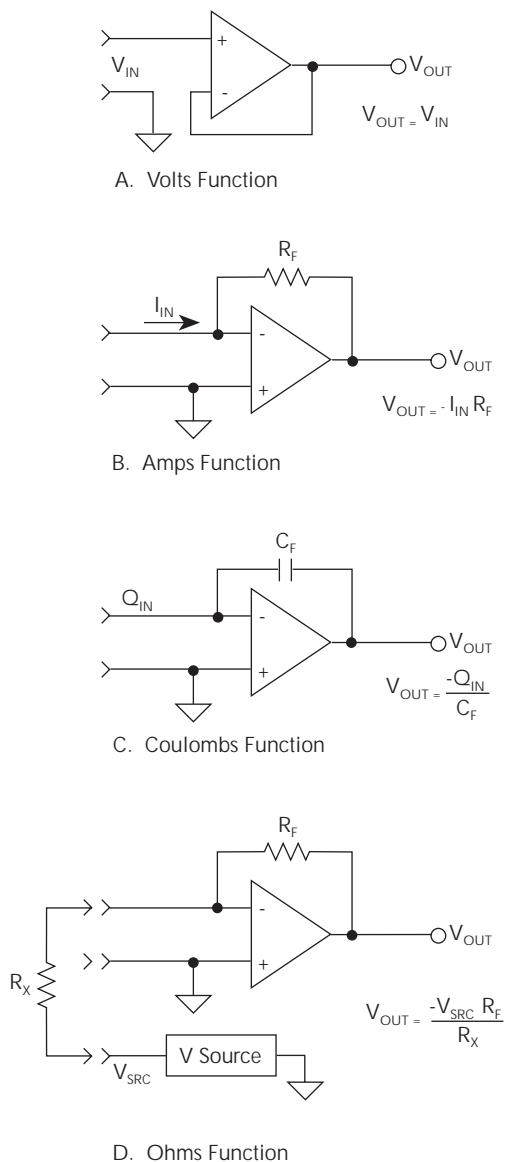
$V_{IN}$

+

-

$V_{OUT}$

$V_{OUT} = V_{IN}$

A. Volts Function

$R_F$

$I_{IN}$

-

+

$V_{OUT}$

$V_{OUT} = -I_{IN} R_F$

B. Amps Function

$C_F$

$Q_{IN}$

-

+

$V_{OUT}$

$V_{OUT} = \frac{-Q_{IN}}{C_F}$

C. Coulombs Function

$R_F$

-

+

$V_{OUT}$

$R_X$

$V_{OUT} = \frac{-V_{SRC} R_F}{R_X}$

V Source

$V_{SRC}$

D. Ohms Function